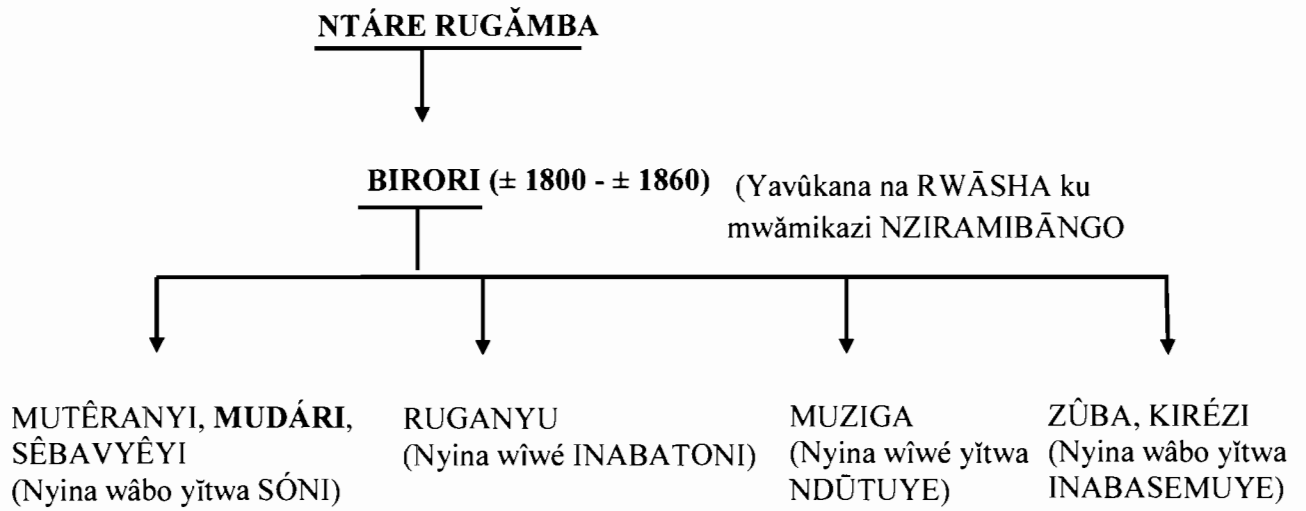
NTÁRE RUGĂMBA

BIRORI (± 1800 - ± 1860) (Yavûkana na RWĀSHA ku mwămikazi NZIRAMIBĀNGO

MUTÊRANYI, MUDÁRI, SÊBAVYÊYI (Nyina wâbo yĭtwa SÓNI)

RUGANYU (Nyina wîwé INABATONI)

MUZIGA (Nyina wîwé yĭtwa NDŪTUYE)

ZÛBA, KIRÉZI (Nyina wâbo yĭtwa INABASEMUYE)